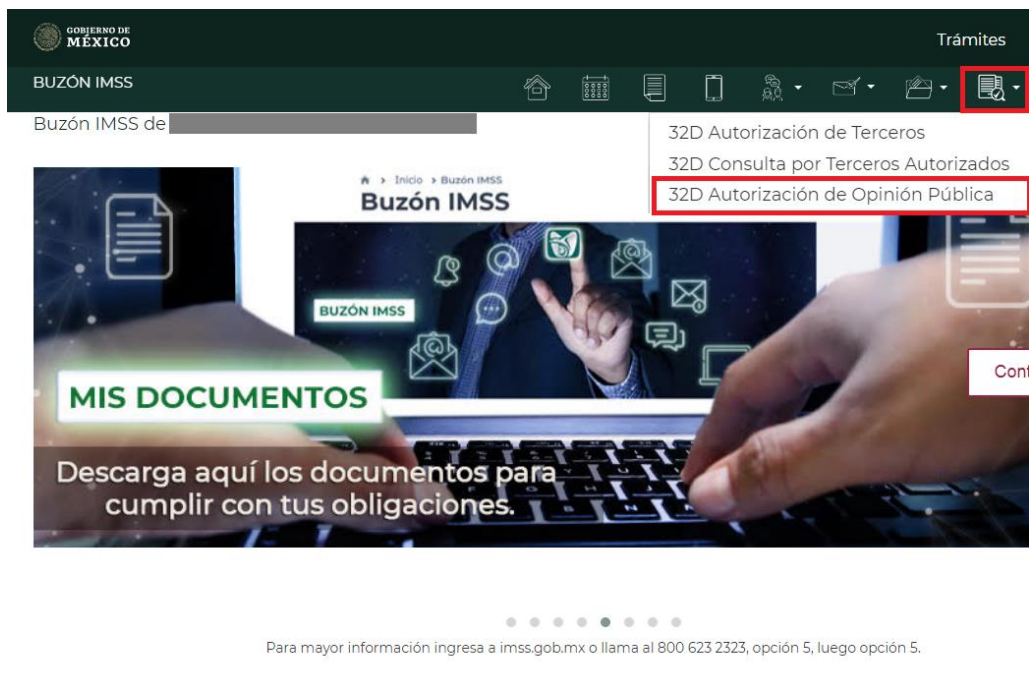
GOBIERNO DE MÉXICO

Trámites

BUZÓN IMSS

Buzón IMSS de

32D Autorización de Terceros
32D Consulta por Terceros Autorizados
32D Autorización de Opinión Pública

Inicio > Buzón IMSS
Buzón IMSS

BUZÓN IMSS

MIS DOCUMENTOS

Descarga aquí los documentos para cumplir con tus obligaciones.

Con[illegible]

Para mayor información ingresa a imss.gob.mx o llama al 800 623 2323, opción 5, luego opción 5.